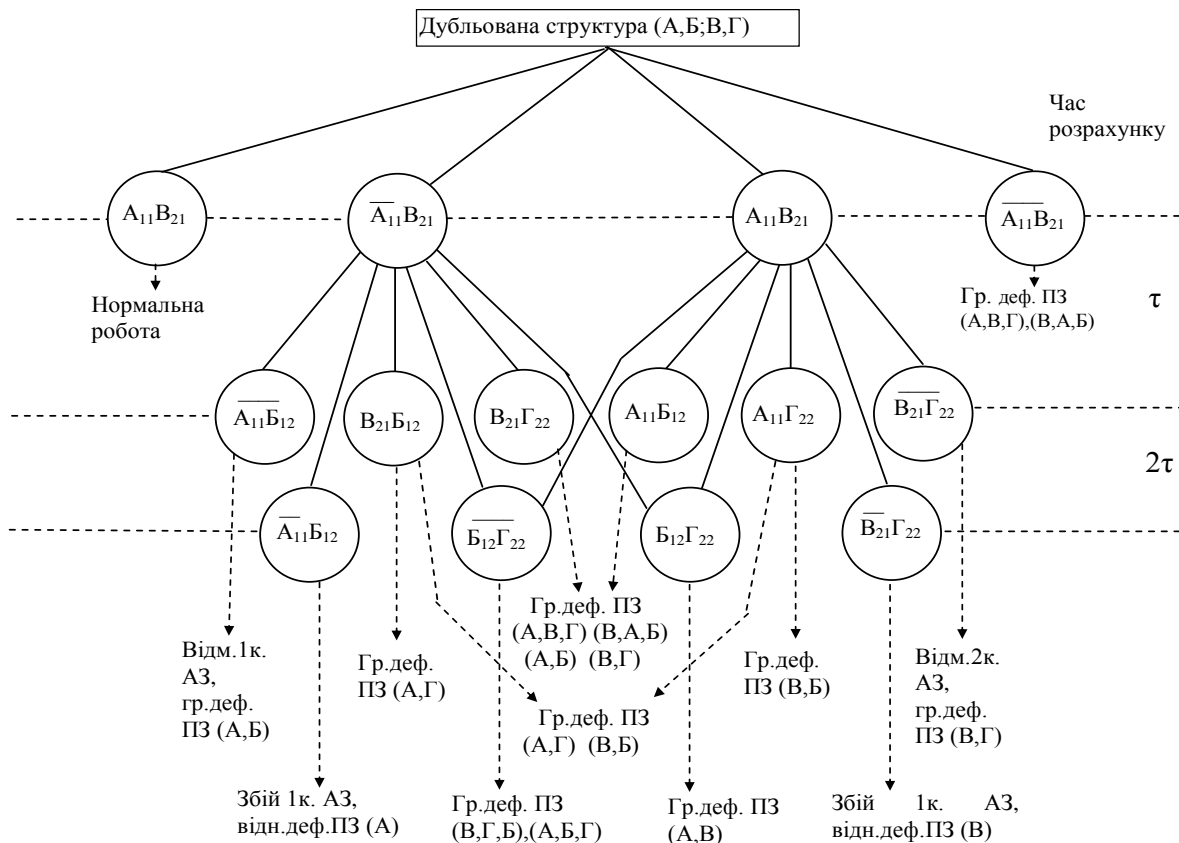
Дубльована структура (А,Б;В,Г)

Час розрахунку

$A_{11}B_{21}$

$\overline{A_{11}}B_{21}$

$A_{11}B_{21}$

$\overline{A_{11}B_{21}}$

Нормальна робота

Гр. деф. ПЗ (А,В,Г),(В,А,Б)

τ

$\overline{A_{11}Б_{12}}$

$B_{21}Б_{12}$

$B_{21}Г_{22}$

$A_{11}Б_{12}$

$A_{11}Г_{22}$

$\overline{B_{21}Г_{22}}$

2τ

$\overline{A_{11}}Б_{12}$

$\overline{Б_{12}Г_{22}}$

$Б_{12}Г_{22}$

$\overline{B_{21}}Г_{22}$

Гр.деф. ПЗ (А,В,Г) (В,А,Б) (А,Б) (В,Г)

Відм.1к. АЗ, гр.деф. ПЗ (А,Б)

Гр.деф. ПЗ (А,Г)

Гр.деф. ПЗ (В,Б)

Відм.2к. АЗ, гр.деф. ПЗ (В,Г)

Гр.деф. ПЗ (А,Г) (В,Б)

Збій 1к. АЗ, відн.деф.ПЗ (А)

Гр.деф. ПЗ (В,Г,Б),(А,Б,Г)

Гр.деф. ПЗ (А,В)

Збій 1к. АЗ, відн.деф.ПЗ (В)